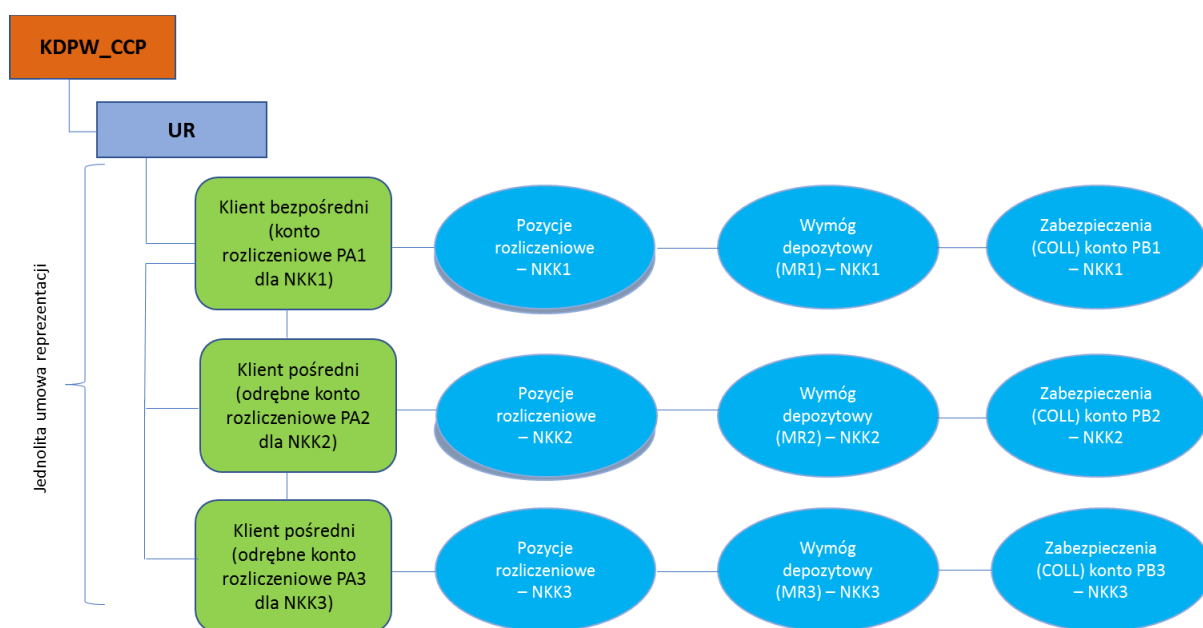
KDPW_CCP

UR

Jednolita umowa reprezentacji

Klient bezpośredni (konto rozliczeniowe PA1 dla NKK1)

Pozycje rozliczeniowe – NKK1

Wymóg depozytowy (MR1) – NKK1

Zabezpieczenia (COLL) konto PB1 – NKK1

Klient pośredni (odrębne konto rozliczeniowe PA2 dla NKK2)

Pozycje rozliczeniowe – NKK2

Wymóg depozytowy (MR2) – NKK2

Zabezpieczenia (COLL) konto PB2 – NKK2

Klient pośredni (odrębne konto rozliczeniowe PA3 dla NKK3)

Pozycje rozliczeniowe – NKK3

Wymóg depozytowy (MR3) – NKK3

Zabezpieczenia (COLL) konto PB3 – NKK3